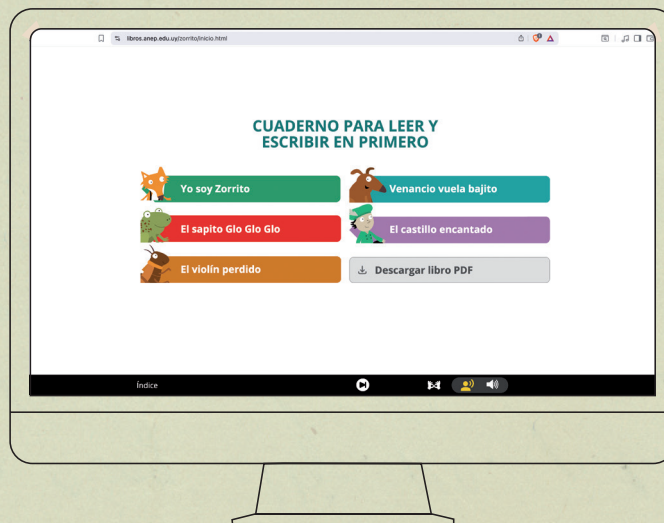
libros.anep.edu.uy/zorrito/inicio.html

CUADERNO PARA LEER Y ESCRIBIR EN PRIMERO

Yo soy Zorrito

Venancio vuela bajito

El sapito Glo Glo Glo

El castillo encantado

El violín perdido

Descargar libro PDF

Índice